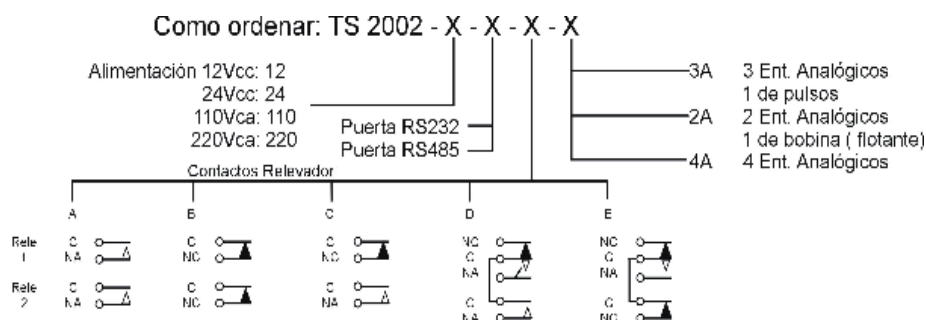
Como ordenar: TS 2002 - X - X - X - X

Alimentación 12Vcc: 12
24Vcc: 24
110Vca: 110
220Vca: 220

Puerta RS232
Puerta RS485

3A 3 Ent. Analógicos
1 de pulsos
2A 2 Ent. Analógicos
1 de bobina ( flotante)
4A 4 Ent. Analógicos

Contactos Relevador

A B C D E

Rele 1
Rele 2

C NA
C NA

C NC
C NC

C NC
C NA

NC C NA
C NA

NC C NA
C NC